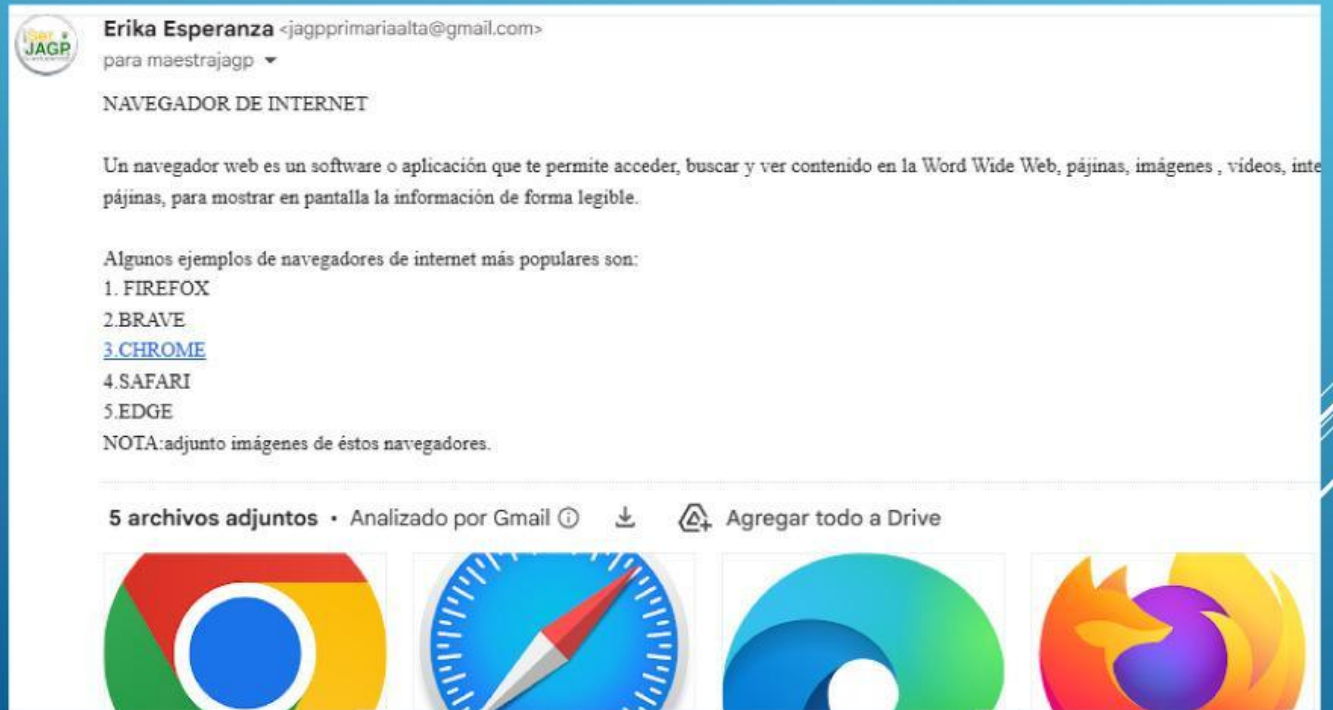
iSer JAGP

Erika Esperanza <jagpprimariaalta@gmail.com>
para maestrajagp ▾

NAVEGADOR DE INTERNET

Un navegador web es un software o aplicación que te permite acceder, buscar y ver contenido en la Word Wide Web, pájinas, imágenes , vídeos, inte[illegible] pájinas, para mostrar en pantalla la información de forma legible.

Algunos ejemplos de navegadores de internet más populares son:
1. FIREFOX
2.BRAVE
3.CHROME
4.SAFARI
5.EDGE
NOTA:adjunto imágenes de éstos navegadores.

5 archivos adjuntos • Analizado por Gmail ⓘ Agregar todo a Drive